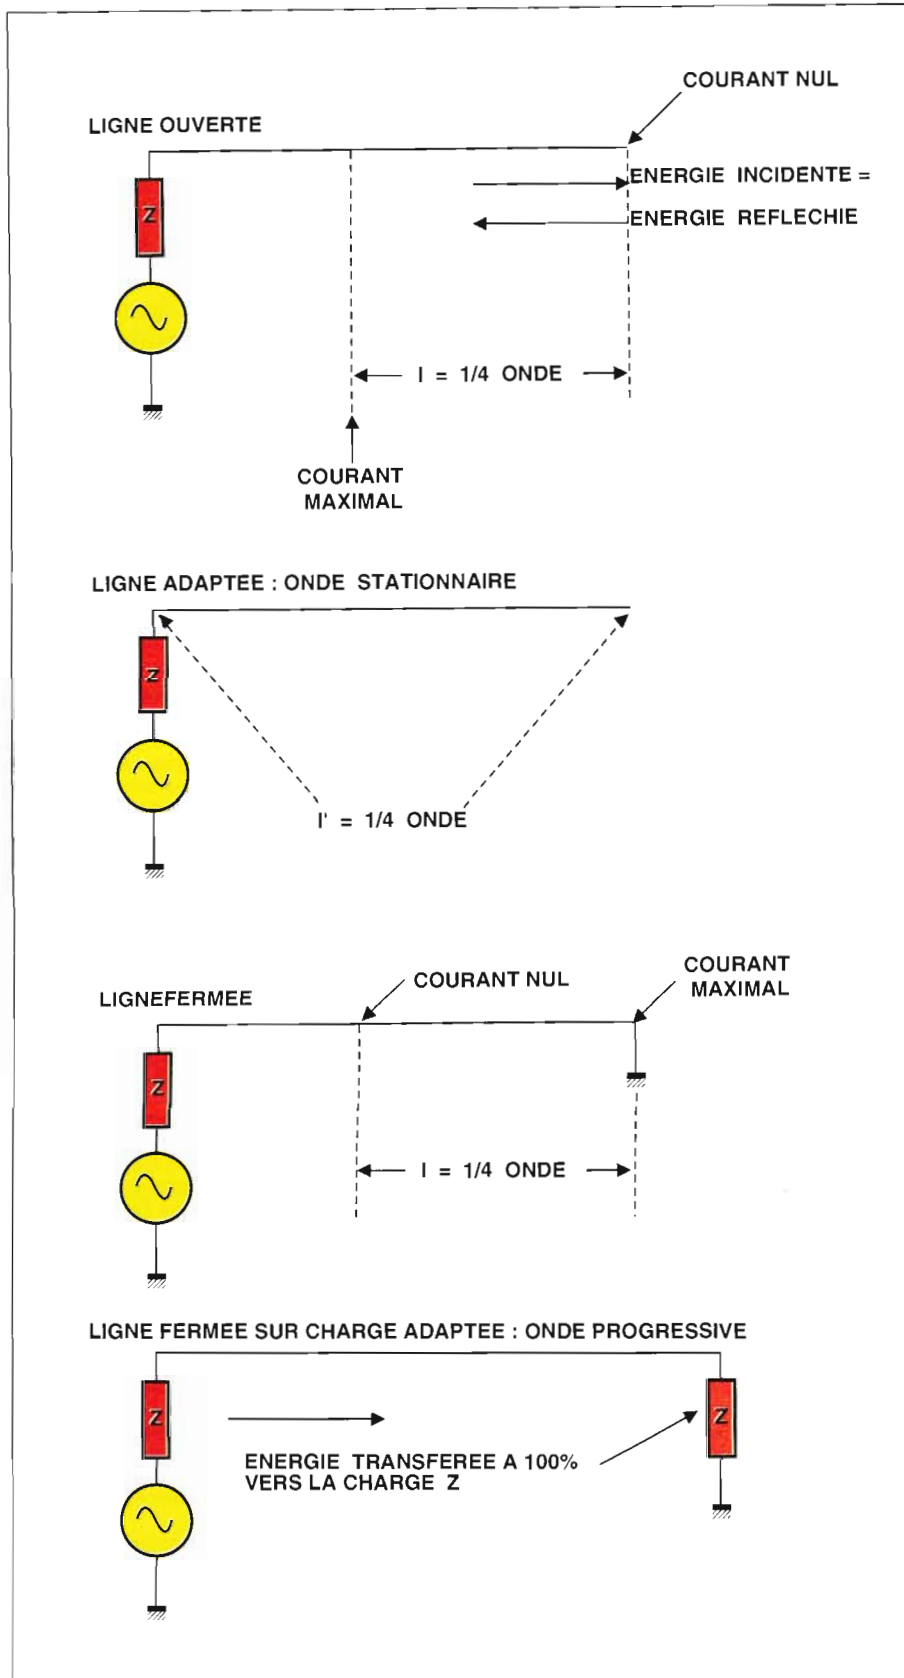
COURANT NUL

LIGNE OUVERTE

Z

ENERGIE INCIDENTE =

ENERGIE REFLECHIE

l = 1/4 ONDE

COURANT MAXIMAL

LIGNE ADAPTEE : ONDE STATIONNAIRE

Z

l' = 1/4 ONDE

LIGNEFERMEE

COURANT NUL

COURANT MAXIMAL

Z

l = 1/4 ONDE

LIGNE FERMEE SUR CHARGE ADAPTEE : ONDE PROGRESSIVE

Z

ENERGIE TRANSFEREE A 100% VERS LA CHARGE Z

Z